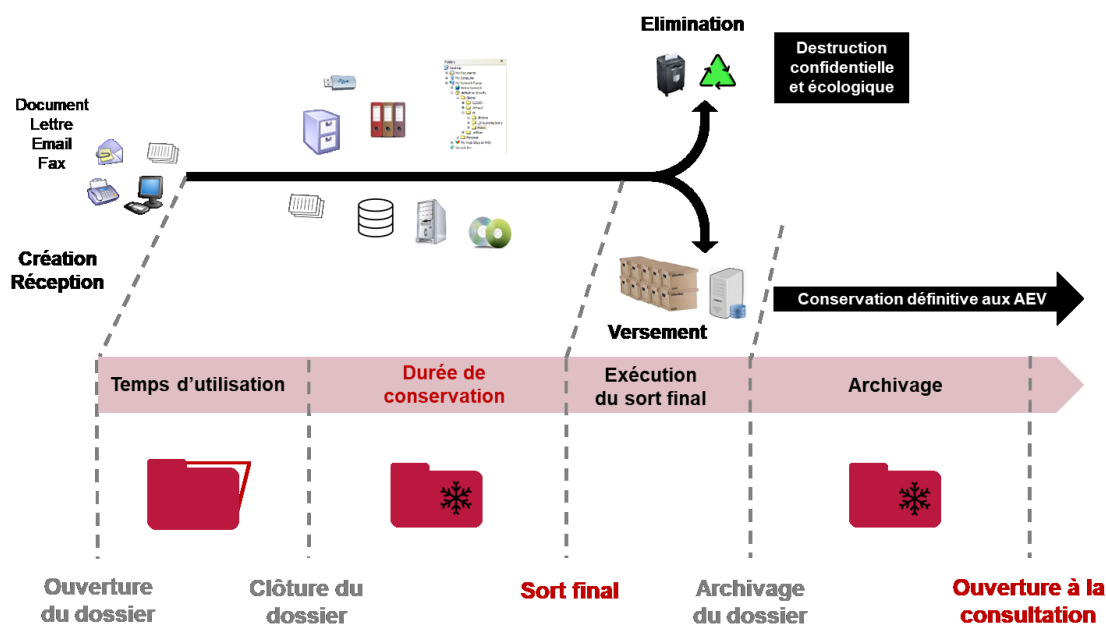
Document
Lettre
Email
Fax

Création
Réception

Elimination

Destruction confidentielle et écologique

Versement

Conservation définitive aux AEV

Temps d'utilisation

Durée de conservation

Exécution du sort final

Archivage

Ouverture du dossier

Clôture du dossier

Sort final

Archivage du dossier

Ouverture à la consultation